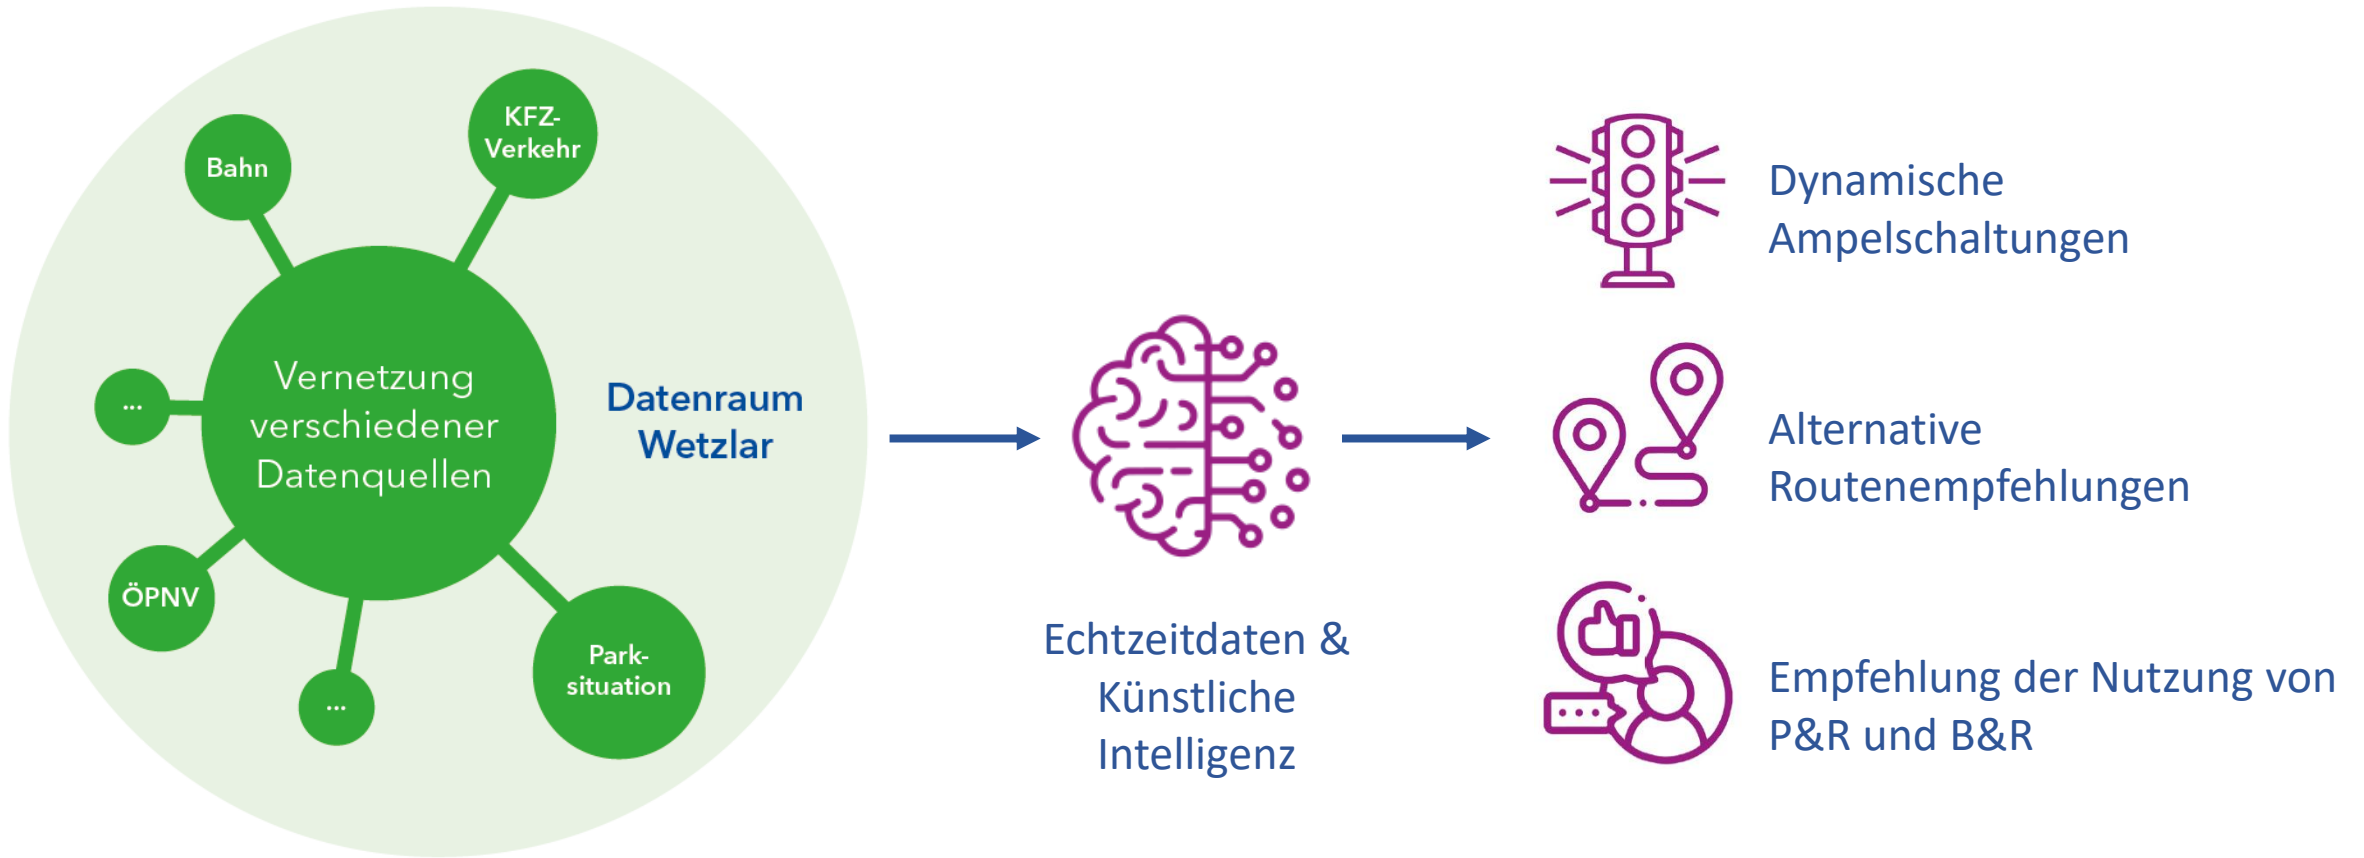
Bahn

KFZ-Verkehr

...

Vernetzung verschiedener Datenquellen

Datenraum Wetzlar

ÖPNV

...

Park-situation

Echtzeitdaten & Künstliche Intelligenz

Dynamische Ampelschaltungen

Alternative Routenempfehlungen

Empfehlung der Nutzung von P&R und B&R